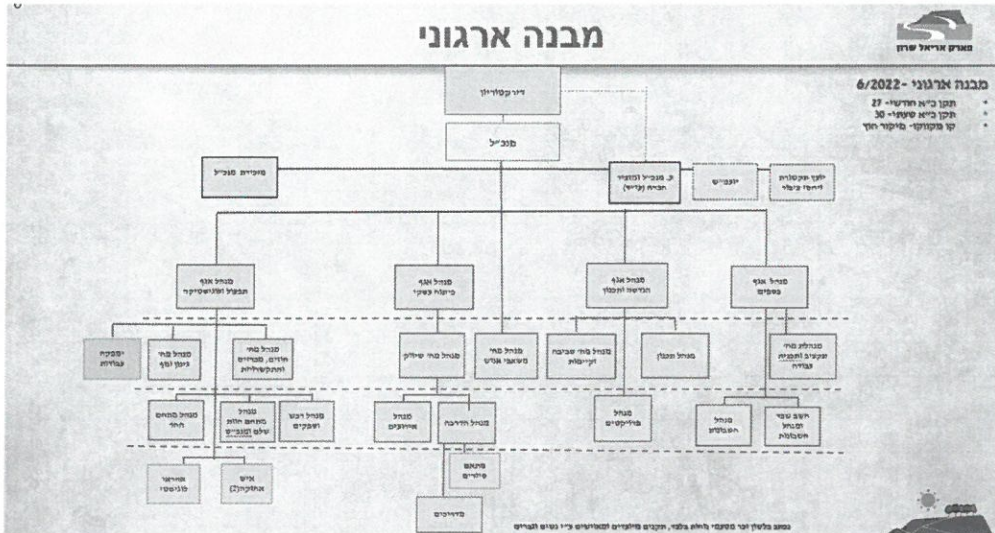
מבנה ארגוני

פארק אריאל שרון

מבנה ארגוני - 6/2022

תקן כ"א חודשי- 27
תקן כ"א שעתי- 30
קו מקווקו- מיקור חוץ

דירקטוריון

מנכ"ל

מזכירות מנכ"ל

מ. מנכ"ל ומנהל חטיבת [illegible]

יועמ"ש

יועץ תקשורת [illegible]

מנהל אגף תפעול ולוגיסטיקה

מנהל אגף פיתוח עסקי

מנהל אגף הנדסה ותכנון

מנהל אגף כספים

יזמות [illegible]

מנהל מח' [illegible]

מנהל מח' חוזים, מכרזים והתקשרויות

מנהל מח' שיווק

מנהל משאבי אנוש

מנהל מח' סביבה וקיימות

מנהל תכנון

מנהלת מח' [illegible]

מנהל מתחם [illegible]

מנהל מתחם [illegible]

מנהל רכש ומחסנים

מנהל אירועים

מנהל הדרכה

מנהל פרויקטים

מנהל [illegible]

חשב שכר ומנהל חשבונות

ממונה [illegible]

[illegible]

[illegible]

מדריכים

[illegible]